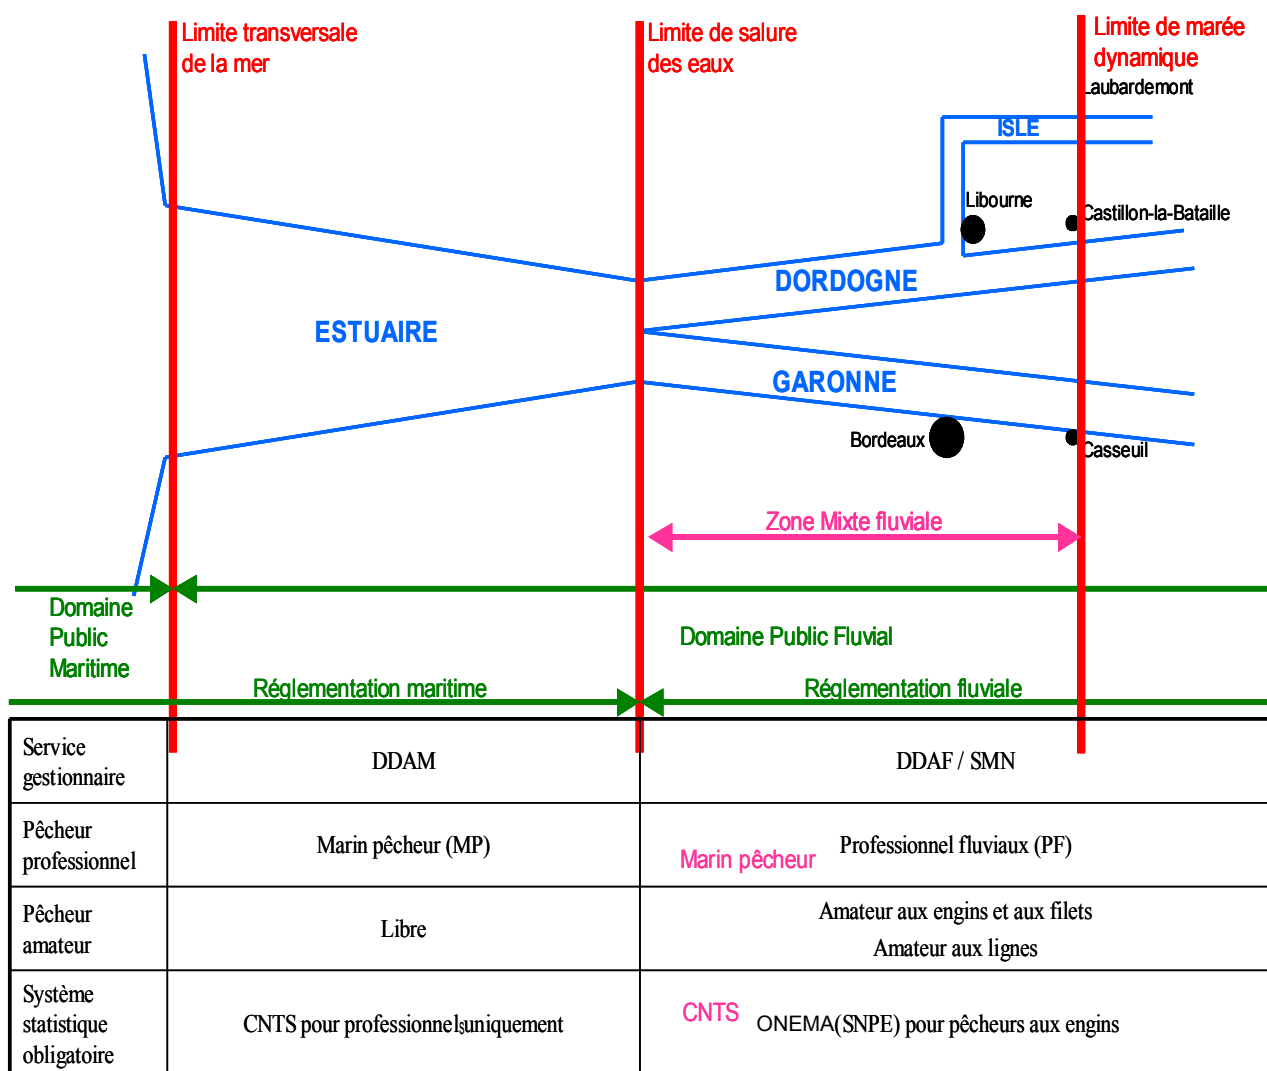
Limite transversale de la mer

Limite de salure des eaux

Limite de marée dynamique

Laubardemont

ISLE

Libourne

Castillon-la-Bataille

DORDOGNE

ESTUAIRE

GARONNE

Bordeaux

Casseuil

Zone Mixte fluviale

Domaine Public Maritime

Domaine Public Fluvial

Réglementation maritime

Réglementation fluviale

| Service gestionnaire | DDAM | DDAF / SMN |
|---|---|---|
| Pêcheur professionnel | Marin pêcheur (MP) | Marin pêcheur Professionnel fluviaux (PF) |
| Pêcheur amateur | Libre | Amateur aux engins et aux filets Amateur aux lignes |
| Système statistique obligatoire | CNTS pour professionnels uniquement | CNTS ONEMA(SNPE) pour pêcheurs aux engins |